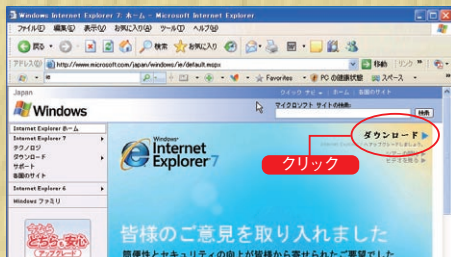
Windows Internet Explorer 7 ホーム - Microsoft Internet Explorer

ファイル(F) 編集(E) 表示(V) お気に入り(A) ツール(T) ヘルプ(H)

戻る 検索 お気に入り

アドレス(D) http://www.microsoft.com/japan/windows/ie/default.mspx 移動 リンク

Favorites PC の健康状態 スペース

Japan

クイック サーチ ホーム 各国のサイト

Windows

マイクロソフト サイトの検索:

検索

Internet Explorer ホーム

Internet Explorer 7

テクノロジ

ダウンロード

サポート

各国のサイト

Internet Explorer 6

Windows ファミリ

Windows Internet Explorer 7

ダウンロード

クリック

皆様のご意見を取り入れました

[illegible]